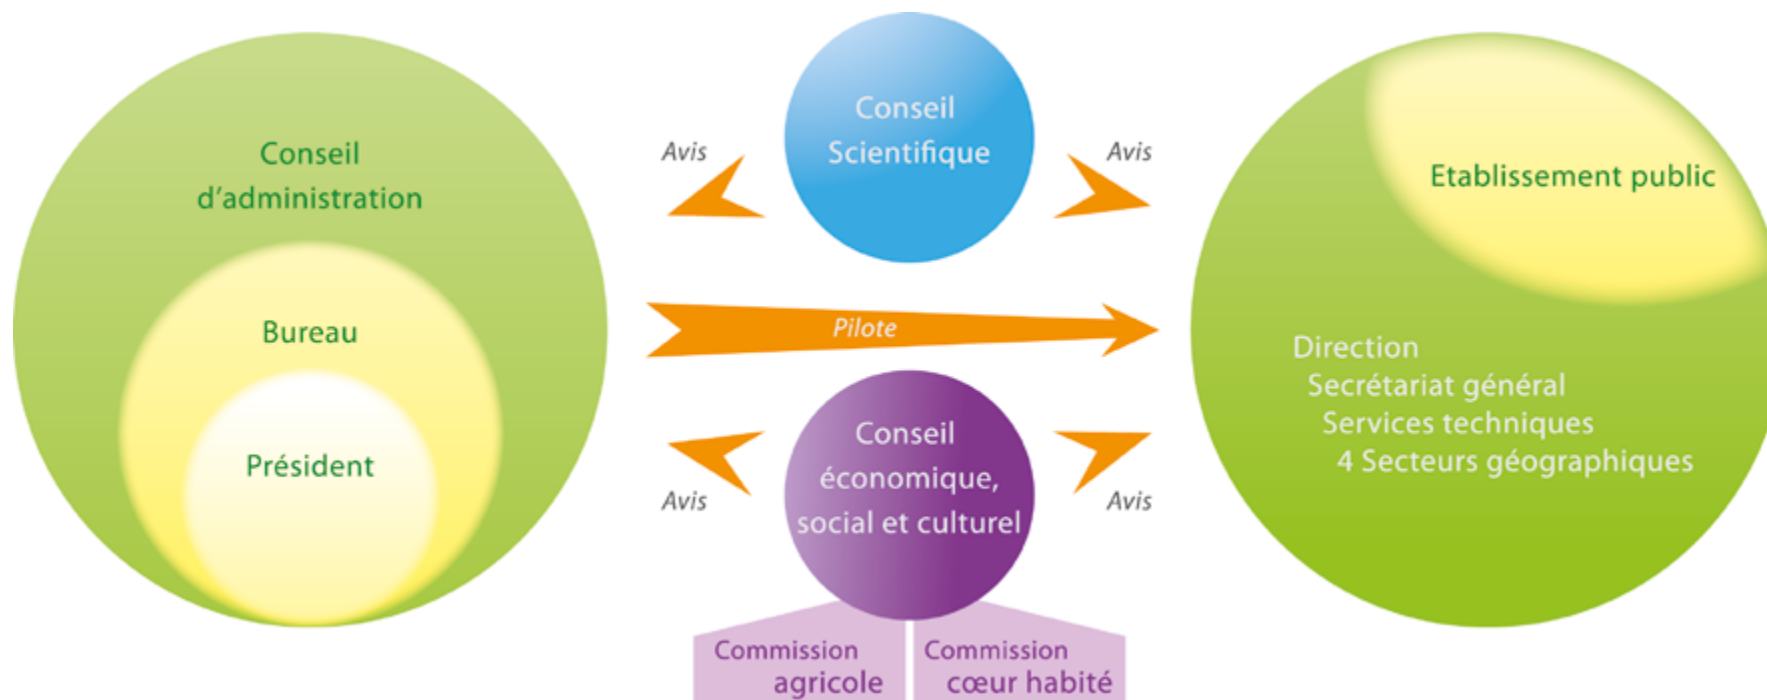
Conseil d'administration

Bureau

Président

Conseil Scientifique

Avis

Avis

Pilote

Conseil économique, social et culturel

Avis

Avis

Commission agricole

Commission cœur habité

Etablissement public

Direction
Secrétariat général
Services techniques
4 Secteurs géographiques